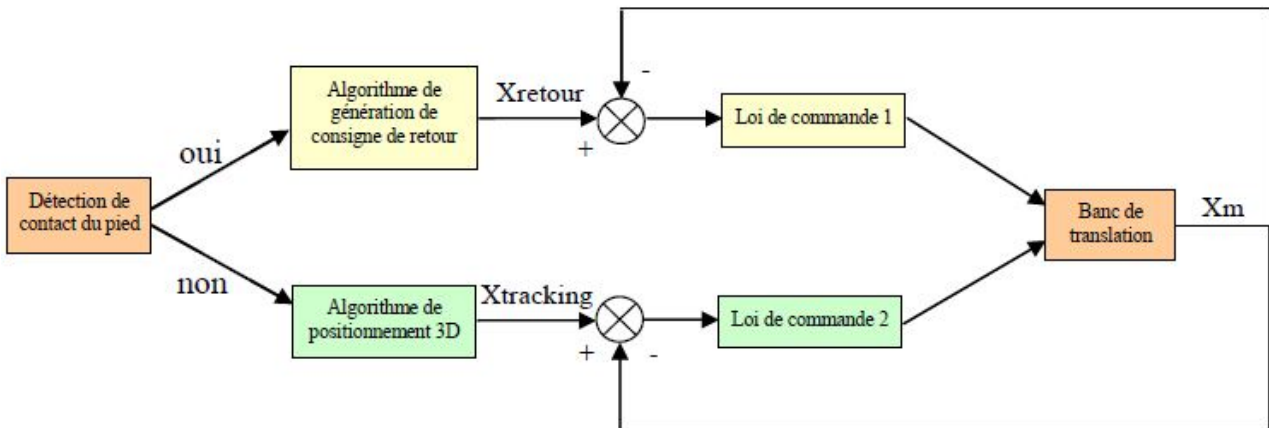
Détection de contact du pied

oui

non

Algorithme de génération de consigne de retour

Xretour

+

-

Loi de commande 1

Algorithme de positionnement 3D

Xtracking

+

-

Loi de commande 2

Banc de translation

Xm